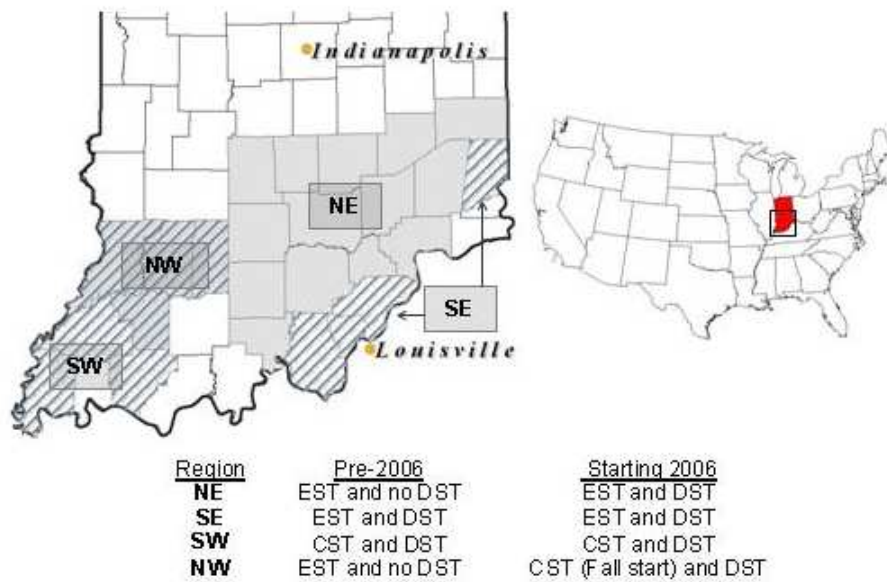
Indianapolis

NE

NW

SE

SW

Louisville

| Region | Pre-2006 | Starting 2006 |
|---|---|---|
| NE | EST and no DST | EST and DST |
| SE | EST and DST | EST and DST |
| SW | CST and DST | CST and DST |
| NW | EST and no DST | CST (Fall start) and DST |